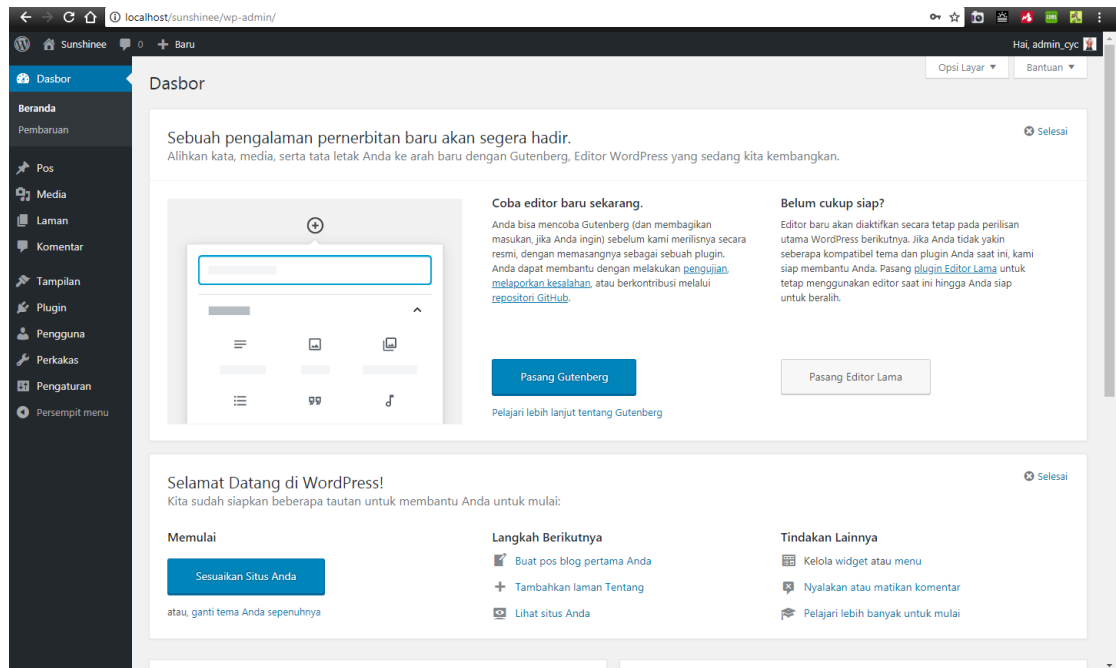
localhost/sunshinee/wp-admin/

Sunshinee 0 + Baru

Hai, admin_cyc

Dasbor
Beranda
Pembaruan
Pos
Media
Laman
Komentar
Tampilan
Plugin
Pengguna
Perkakas
Pengaturan
Persempit menu

Dasbor

Opsi Layar ▼ Bantuan ▼

Sebuah pengalaman pernerbitan baru akan segera hadir.
Alihkan kata, media, serta tata letak Anda ke arah baru dengan Gutenberg, Editor WordPress yang sedang kita kembangkan.

Selesai

Coba editor baru sekarang.
Anda bisa mencoba Gutenberg (dan membagikan masukan, jika Anda ingin) sebelum kami merilisnya secara resmi, dengan memasangnya sebagai sebuah plugin. Anda dapat membantu dengan melakukan pengujian, melaporkan kesalahan, atau berkontribusi melalui repositori GitHub.

Pasang Gutenberg

Pelajari lebih lanjut tentang Gutenberg

Belum cukup siap?
Editor baru akan diaktifkan secara tetap pada perilisan utama WordPress berikutnya. Jika Anda tidak yakin seberapa kompatibel tema dan plugin Anda saat ini, kami siap membantu Anda. Pasang plugin Editor Lama untuk tetap menggunakan editor saat ini hingga Anda siap untuk beralih.

Pasang Editor Lama

Selamat Datang di WordPress!
Kita sudah siapkan beberapa tautan untuk membantu Anda untuk mulai:

Selesai

Memulai
Sesuaikan Situs Anda
atau, ganti tema Anda sepenuhnya

Langkah Berikutnya
Buat pos blog pertama Anda
Tambahkan laman Tentang
Lihat situs Anda

Tindakan Lainnya
Kelola widget atau menu
Nyalakan atau matikan komentar
Pelajari lebih banyak untuk mulai